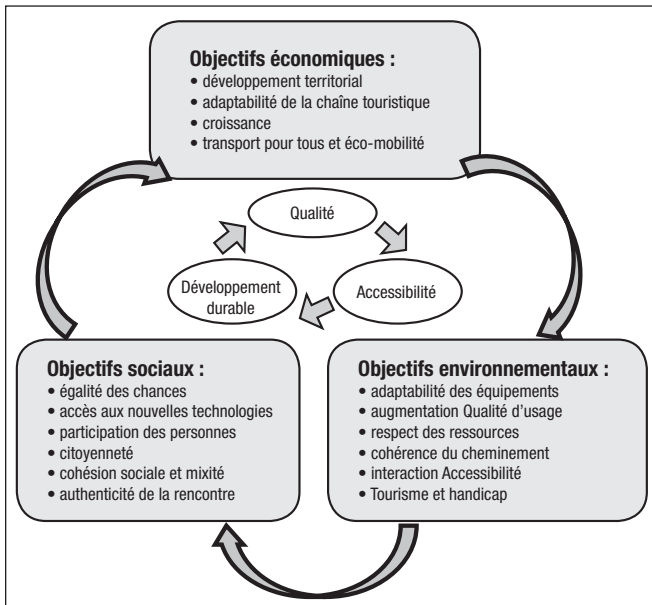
**Objectifs économiques :**
• développement territorial
• adaptabilité de la chaîne touristique
• croissance
• transport pour tous et éco-mobilité

Qualité

Développement durable

Accessibilité

**Objectifs sociaux :**
• égalité des chances
• accès aux nouvelles technologies
• participation des personnes
• citoyenneté
• cohésion sociale et mixité
• authenticité de la rencontre

**Objectifs environnementaux :**
• adaptabilité des équipements
• augmentation Qualité d'usage
• respect des ressources
• cohérence du cheminement
• interaction Accessibilité
• Tourisme et handicap